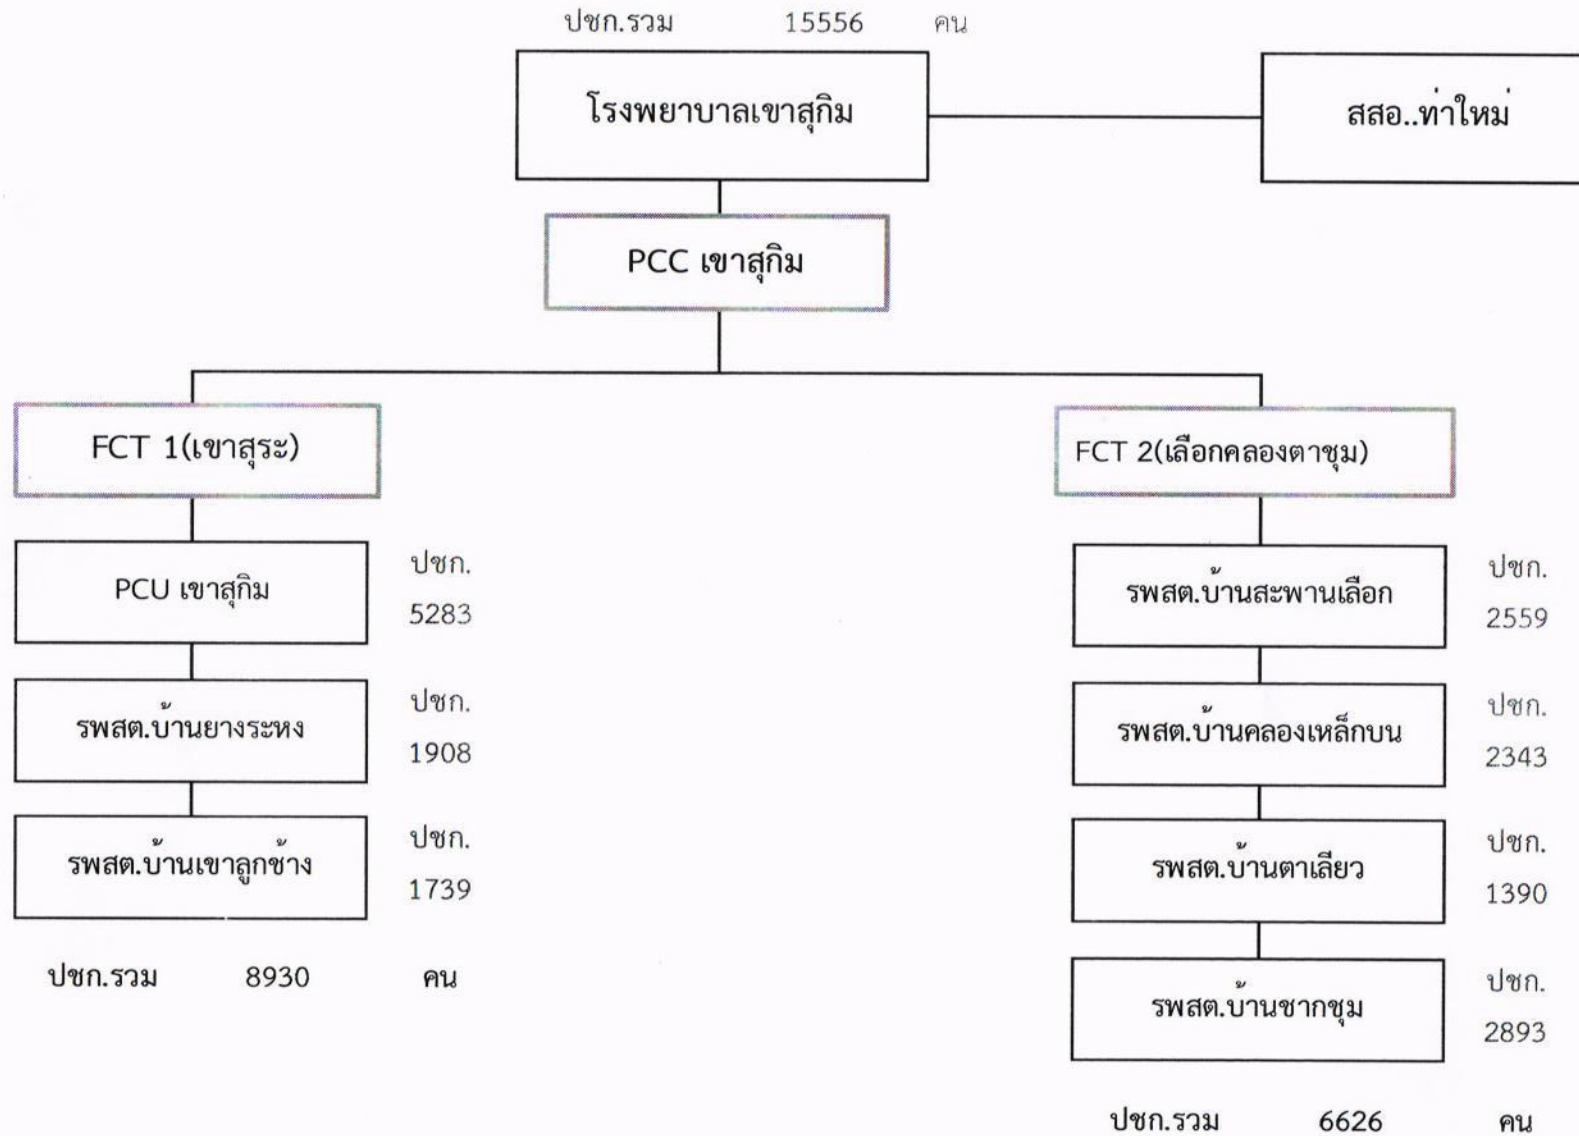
ปชก.รวม 15556 คน

โรงพยาบาลเขาสุกิม

สสอ..ท่าใหม่

PCC เขาสุกิม

FCT 1(เขาสุระ)

PCU เขาสุกิม

ปชก.
5283

รพสต.บ้านยางระหง

ปชก.
1908

รพสต.บ้านเขาลูกช้าง

ปชก.
1739

ปชก.รวม 8930 คน

FCT 2(เลือกคลองตาชุม)

รพสต.บ้านสะพานเลือก

ปชก.
2559

รพสต.บ้านคลองเหล็กบน

ปชก.
2343

รพสต.บ้านตาเลียว

ปชก.
1390

รพสต.บ้านชากชุม

ปชก.
2893

ปชก.รวม 6626 คน